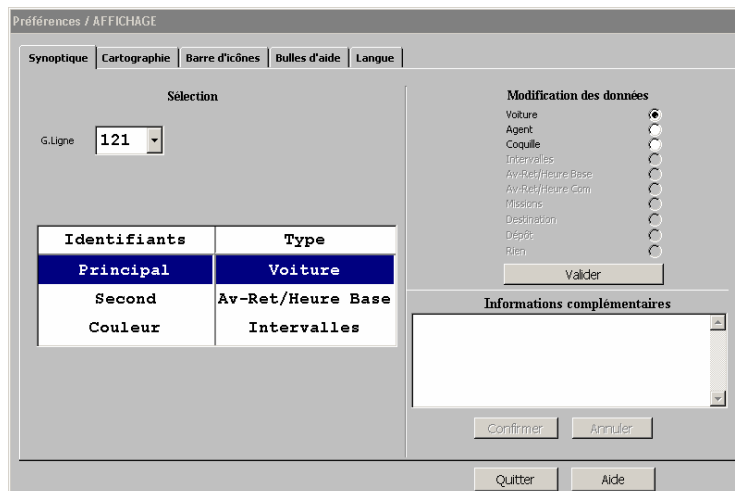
Préférences / AFFICHAGE

Synoptique | Cartographie | Barre d'icônes | Bulles d'aide | Langue

Sélection

G.Ligne 121

| Identifiants | Type |
|---|---|
| Principal | Voiture |
| Second | Av-Ret/Heure Base |
| Couleur | Intervalles |

Modification des données

Voiture
Agent
Coquille
Intervalles
Av-Ret/Heure Base
Av-Ret/Heure Com
Missions
Destination
Dépôt
Rien

Valider

Informations complémentaires

Confirmer Annuler

Quitter Aide